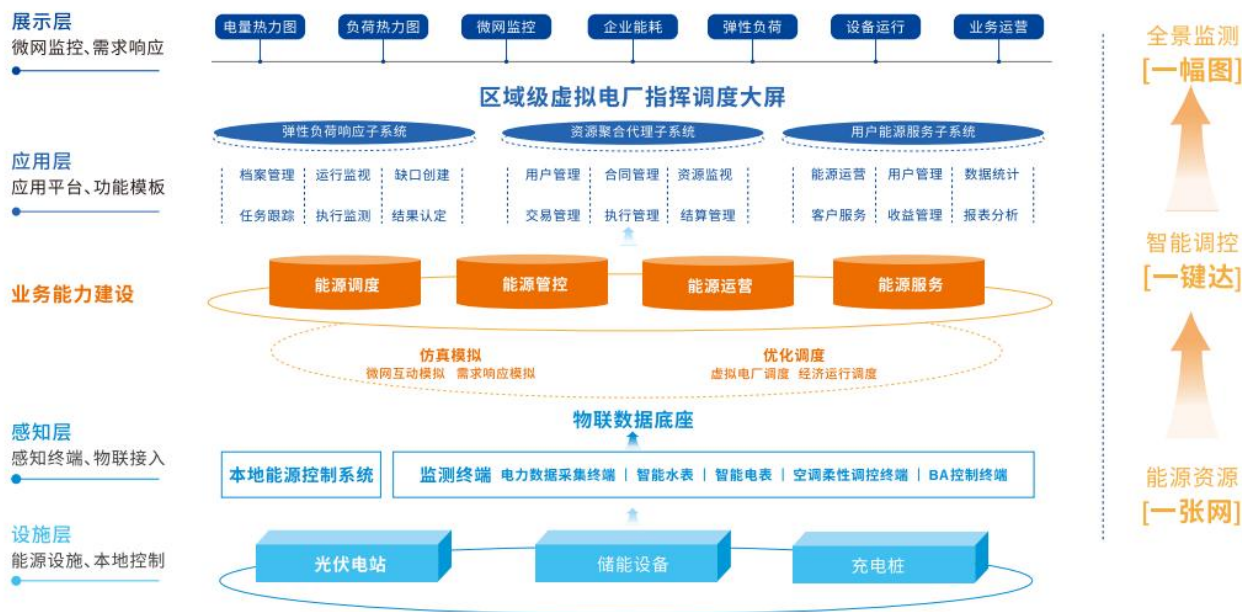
展示层
微网监控、需求响应

电量热力图 负荷热力图 微网监控 企业能耗 弹性负荷 设备运行 业务运营

区域级虚拟电厂指挥调度大屏

弹性负荷响应子系统 资源聚合代理子系统 用户能源服务子系统

应用层
应用平台、功能模板

档案管理 运行监视 缺口创建
任务跟踪 执行监测 结果认定

用户管理 合同管理 资源监视
交易管理 执行管理 结算管理

能源运营 用户管理 数据统计
客户服务 收益管理 报表分析

业务能力建设

能源调度 能源管控 能源运营 能源服务

仿真模拟
微网互动模拟 需求响应模拟

优化调度
虚拟电厂调度 经济运行调度

物联数据底座

感知层
感知终端、物联接入

本地能源控制系统

监测终端 电力数据采集终端 | 智能水表 | 智能电表 | 空调柔性调控终端 | BA控制终端

设施层
能源设施、本地控制

光伏电站 储能设备 充电桩

全景监测
[一幅图]

智能调控
[一键达]

能源资源
[一张网]